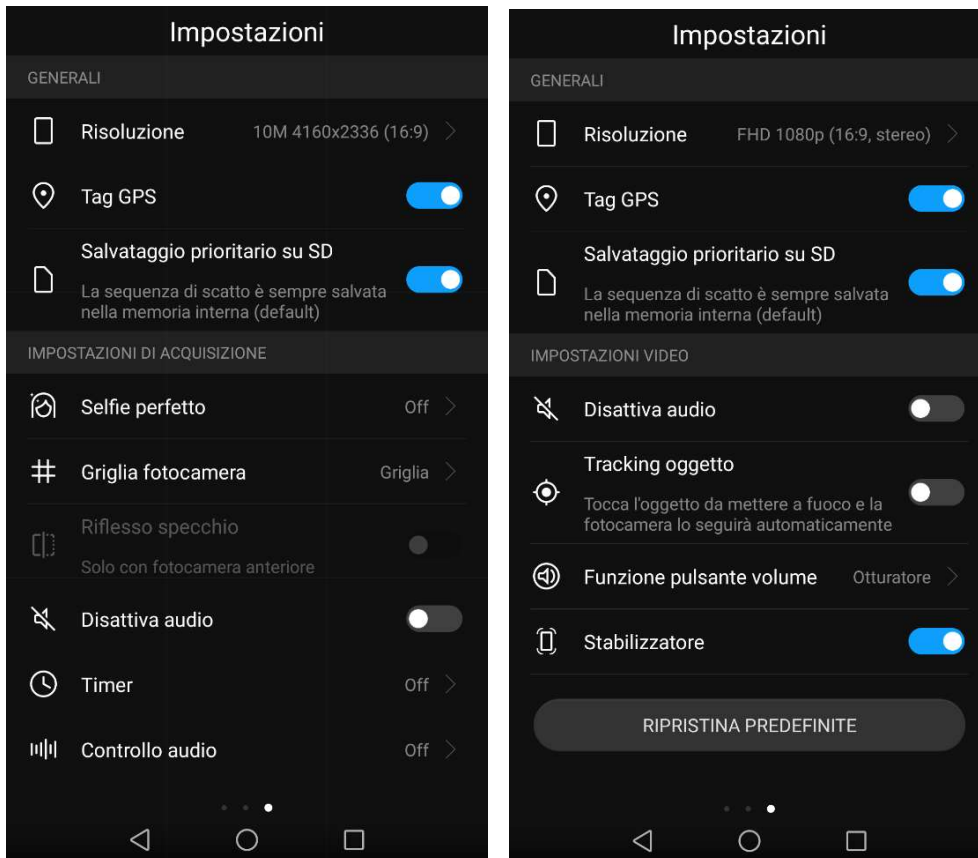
Impostazioni

GENERALI

Risoluzione 10M 4160x2336 (16:9)

Tag GPS

Salvataggio prioritario su SD
La sequenza di scatto è sempre salvata nella memoria interna (default)

IMPOSTAZIONI DI ACQUISIZIONE

Selfie perfetto Off

Griglia fotocamera Griglia

Riflesso specchio
Solo con fotocamera anteriore

Disattiva audio

Timer Off

Controllo audio Off

Impostazioni

GENERALI

Risoluzione FHD 1080p (16:9, stereo)

Tag GPS

Salvataggio prioritario su SD
La sequenza di scatto è sempre salvata nella memoria interna (default)

IMPOSTAZIONI VIDEO

Disattiva audio

Tracking oggetto
Tocca l'oggetto da mettere a fuoco e la fotocamera lo seguirà automaticamente

Funzione pulsante volume Otturatore

Stabilizzatore

RIPRISTINA PREDEFINITE